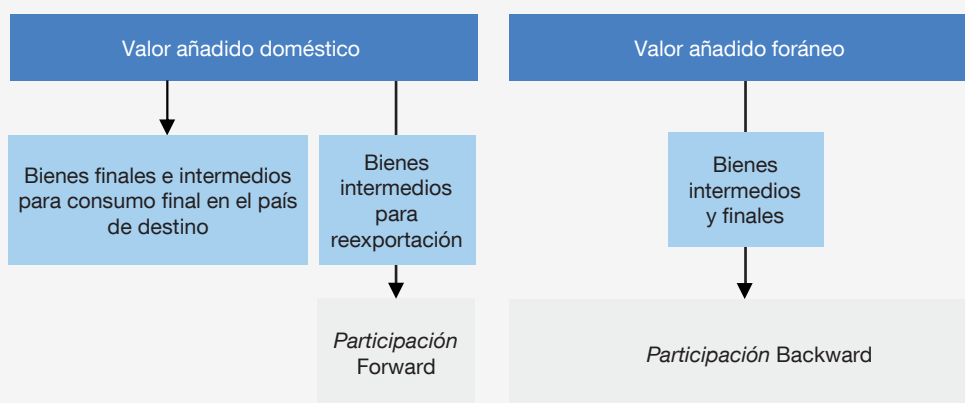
Valor añadido doméstico

Bienes finales e intermedios para consumo final en el país de destino

Bienes intermedios para reexportación

*Participación* Forward

Valor añadido foráneo

Bienes intermedios y finales

*Participación* Backward